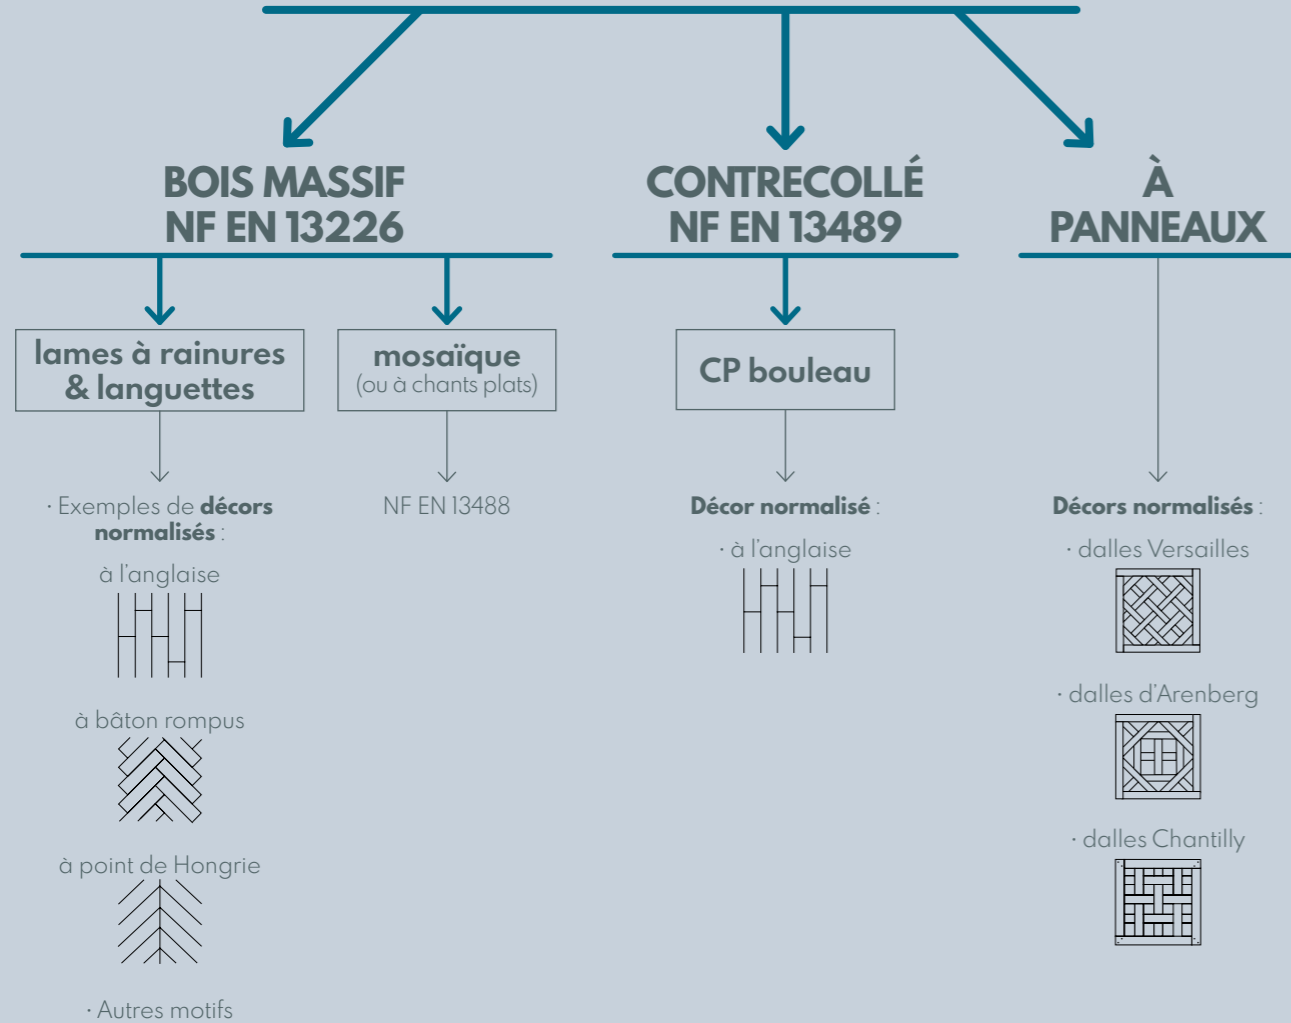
BOIS MASSIF
NF EN 13226

CONTRECOLLÉ
NF EN 13489

À
PANNEAUX

lames à rainures & languettes

mosaïque
(ou à chants plats)

CP bouleau

· Exemples de **décors normalisés** :

à l'anglaise

à bâton rompus

à point de Hongrie

· Autres motifs

NF EN 13488

**Décor normalisé** :

· à l'anglaise

**Décors normalisés** :

· dalles Versailles

· dalles d'Arenberg

· dalles Chantilly